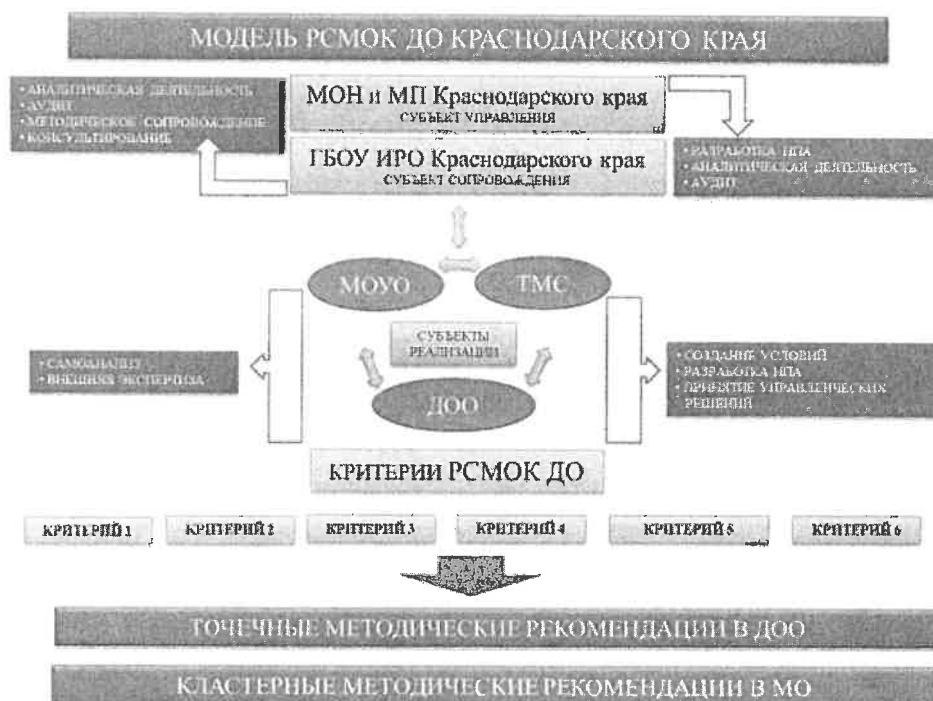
МОДЕЛЬ РСМОК ДО КРАСНОДАРСКОГО КРАЯ

• АНАЛИТИЧЕСКАЯ ДЕЯТЕЛЬНОСТЬ
• АУДИТ
• МЕТОДИЧЕСКОЕ СОПРОВОЖДЕНИЕ
• КОНСУЛЬТИРОВАНИЕ

МОН и МП Краснодарского края
СУБЪЕКТ УПРАВЛЕНИЯ

ГБОУ ИРО Краснодарского края
СУБЪЕКТ СОПРОВОЖДЕНИЯ

• РАЗРАБОТКА НПА
• АНАЛИТИЧЕСКАЯ ДЕЯТЕЛЬНОСТЬ
• АУДИТ

МОУО

ТМС

СУБЪЕКТЫ РЕАЛИЗАЦИИ

ДОО

• САМОАНАЛИЗ
• ВНЕШНЯЯ ЭКСПЕРТИЗА

• СОЗДАНИЕ УСЛОВИЙ
• РАЗРАБОТКА НПА
• ПРИНЯТИЕ УПРАВЛЕНЧЕСКИХ РЕШЕНИЙ

КРИТЕРИИ РСМОК ДО

КРИТЕРИЙ 1 КРИТЕРИЙ 2 КРИТЕРИЙ 3 КРИТЕРИЙ 4 КРИТЕРИЙ 5 КРИТЕРИЙ 6

ТОЧЕЧНЫЕ МЕТОДИЧЕСКИЕ РЕКОМЕНДАЦИИ В ДОО

КЛАСТЕРНЫЕ МЕТОДИЧЕСКИЕ РЕКОМЕНДАЦИИ В МО